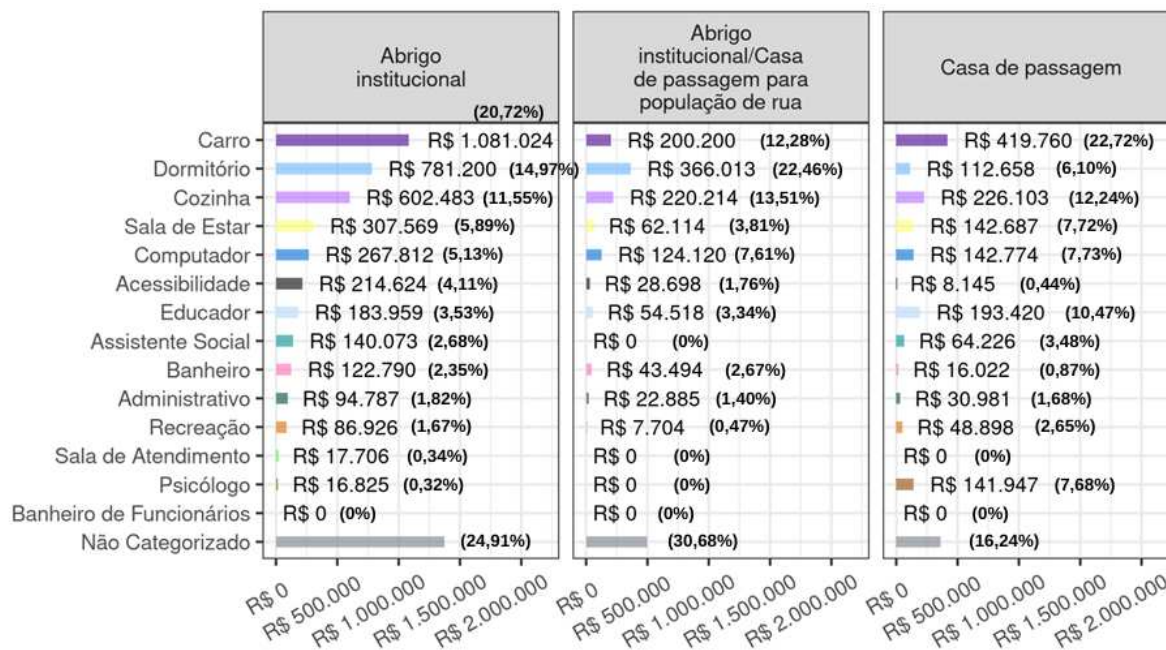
Abrigo institucional

(20,72%)

Abrigo institucional/Casa de passagem para população de rua

Casa de passagem

| | Abrigo institucional | Abrigo institucional/Casa de passagem para população de rua | Casa de passagem |
|---|---|---|---|
| Carro | R\$ 1.081.024 | R\$ 200.200 (12,28%) | R\$ 419.760 (22,72%) |
| Dormitório | R\$ 781.200 (14,97%) | R\$ 366.013 (22,46%) | R\$ 112.658 (6,10%) |
| Cozinha | R\$ 602.483 (11,55%) | R\$ 220.214 (13,51%) | R\$ 226.103 (12,24%) |
| Sala de Estar | R\$ 307.569 (5,89%) | R\$ 62.114 (3,81%) | R\$ 142.687 (7,72%) |
| Computador | R\$ 267.812 (5,13%) | R\$ 124.120 (7,61%) | R\$ 142.774 (7,73%) |
| Acessibilidade | R\$ 214.624 (4,11%) | R\$ 28.698 (1,76%) | R\$ 8.145 (0,44%) |
| Educador | R\$ 183.959 (3,53%) | R\$ 54.518 (3,34%) | R\$ 193.420 (10,47%) |
| Assistente Social | R\$ 140.073 (2,68%) | R\$ 0 (0%) | R\$ 64.226 (3,48%) |
| Banheiro | R\$ 122.790 (2,35%) | R\$ 43.494 (2,67%) | R\$ 16.022 (0,87%) |
| Administrativo | R\$ 94.787 (1,82%) | R\$ 22.885 (1,40%) | R\$ 30.981 (1,68%) |
| Recreação | R\$ 86.926 (1,67%) | R\$ 7.704 (0,47%) | R\$ 48.898 (2,65%) |
| Sala de Atendimento | R\$ 17.706 (0,34%) | R\$ 0 (0%) | R\$ 0 (0%) |
| Psicólogo | R\$ 16.825 (0,32%) | R\$ 0 (0%) | R\$ 141.947 (7,68%) |
| Banheiro de Funcionários | R\$ 0 (0%) | R\$ 0 (0%) | R\$ 0 (0%) |
| Não Categorizado | (24,91%) | (30,68%) | (16,24%) |

R\$ 0 R\$ 500.000 R\$ 1.000.000 R\$ 1.500.000 R\$ 2.000.000
R\$ 0 R\$ 500.000 R\$ 1.000.000 R\$ 1.500.000 R\$ 2.000.000
R\$ 0 R\$ 500.000 R\$ 1.000.000 R\$ 1.500.000 R\$ 2.000.000